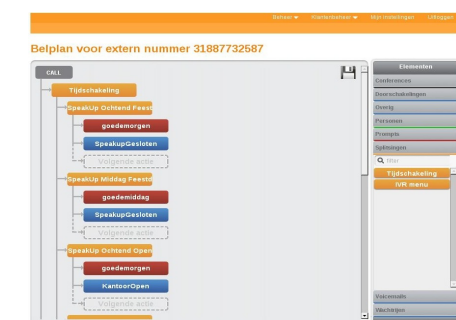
Beheer ▾ Klantenbeheer ▾ Mijn instellingen Uitloggen

Belplan voor extern nummer 31887732587

CALL

Tijdschakeling

SpeakUp Ochtend Feestd

goedemorgen

SpeakupGesloten

Volgende actie

SpeakUp Middag Feestd

goedemiddag

SpeakupGesloten

Volgende actie

SpeakUp Ochtend Open

goedemorgen

KantoorOpen

Volgende actie

Elementen

Conferences

Doorschakelingen

Overig

Personen

Prompts

Splitsingen

filter

Tijdschakeling

IVR menu

Voicemails

Wachtrijen